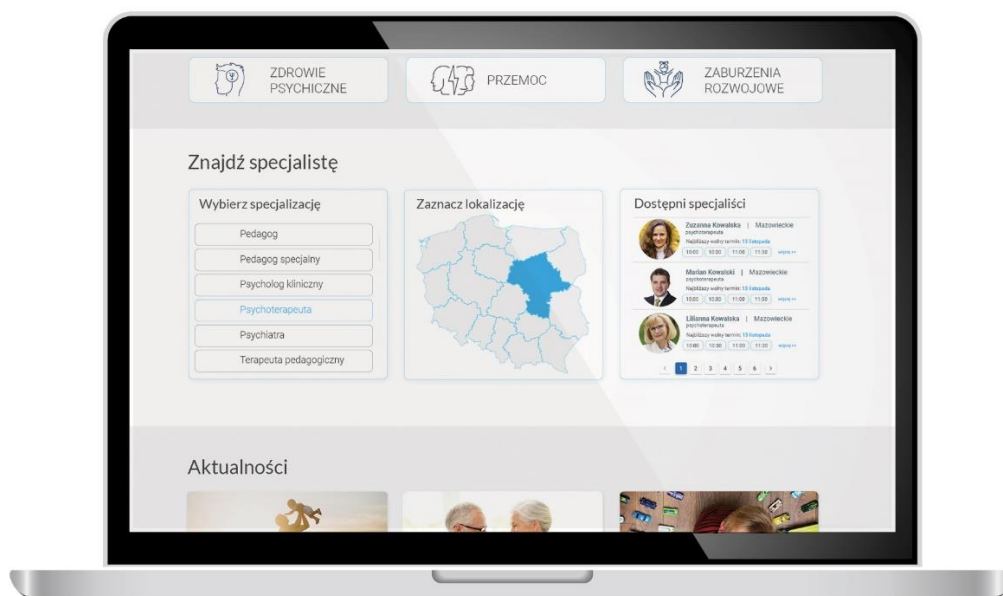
ZDROWIE PSYCHICZNE

PRZEMOC

ZABURZENIA ROZWOJOWE

Znajdź specjalistę

Wybierz specjalizację

Pedagog

Pedagog specjalny

Psycholog kliniczny

Psychoterapeuta

Psychiatra

Terapeuta pedagogiczny

Zaznacz lokalizację

Dostępni specjaliści

Zuzanna Kowalska | Mazowieckie
psychoterapeuta
Najbliższy wolny termin: 15 listopada
10:00 10:30 11:00 11:30 więcej »

Marian Kowalski | Mazowieckie
psychoterapeuta
Najbliższy wolny termin: 15 listopada
10:00 10:30 11:00 11:30 więcej »

Lilianna Kowalska | Mazowieckie
psychoterapeuta
Najbliższy wolny termin: 15 listopada
10:00 10:30 11:00 11:30 więcej »

‹ 1 2 3 4 5 6 ›

Aktualności